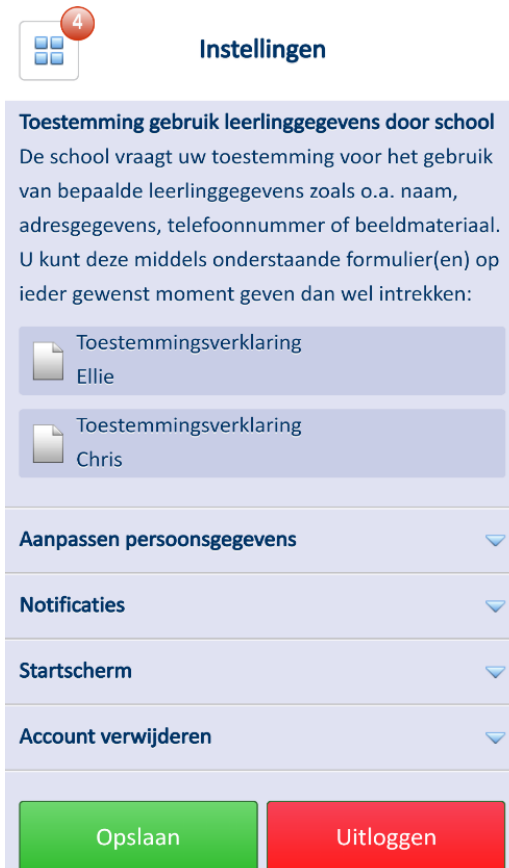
4

Instellingen

Toestemming gebruik leerlinggegevens door school
De school vraagt uw toestemming voor het gebruik van bepaalde leerlinggegevens zoals o.a. naam, adresgegevens, telefoonnummer of beeldmateriaal. U kunt deze middels onderstaande formulier(en) op ieder gewenst moment geven dan wel intrekken:

Toestemmingsverklaring
Ellie

Toestemmingsverklaring
Chris

Aanpassen persoonsgegevens

Notificaties

Startscherm

Account verwijderen

Opslaan

Uitloggen